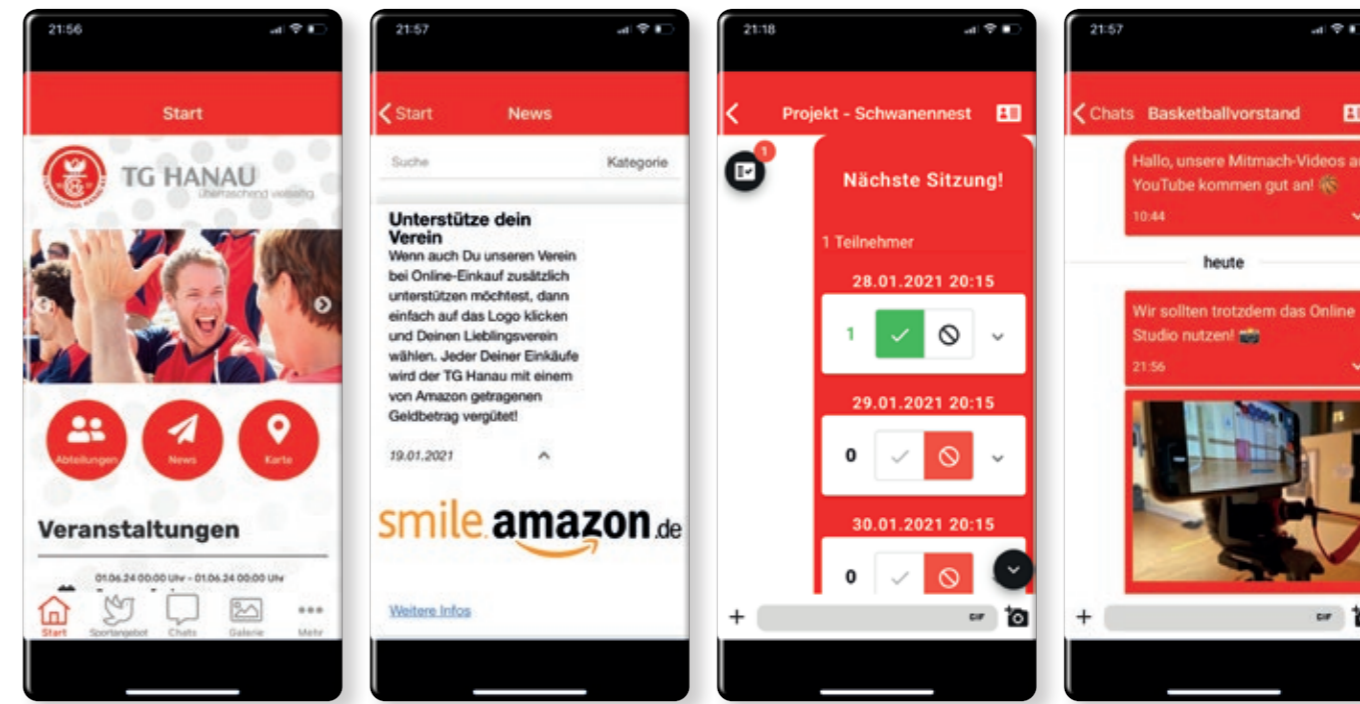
21:56

Start

TG HANAU
Überraschend vielseitig.

Abteilungen
News
Karte

Veranstaltungen

01.06.24 00:00 Uhr - 01.06.24 00:00 Uhr

Start
Sportangebot
Chats
Galerie
Mehr

21:57

Start
News

Suche
Kategorie

Unterstütze dein Verein
Wenn auch Du unseren Verein bei Online-Einkauf zusätzlich unterstützen möchtest, dann einfach auf das Logo klicken und Deinen Lieblingsverein wählen. Jeder Deiner Einkäufe wird der TG Hanau mit einem von Amazon getragenen Geldbetrag vergütet!

19.01.2021

smile.amazon.de

Weitere Infos

21:18

Projekt - Schwanennest

1

Nächste Sitzung!

1 Teilnehmer

28.01.2021 20:15
1

29.01.2021 20:15
0

30.01.2021 20:15
0

+
GIF

21:57

Chats
Basketballvorstand

Hallo, unsere Mitmach-Videos a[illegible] YouTube kommen gut an!
10:44

heute

Wir sollten trotzdem das Online Studio nutzen!
21:56

+
GIF